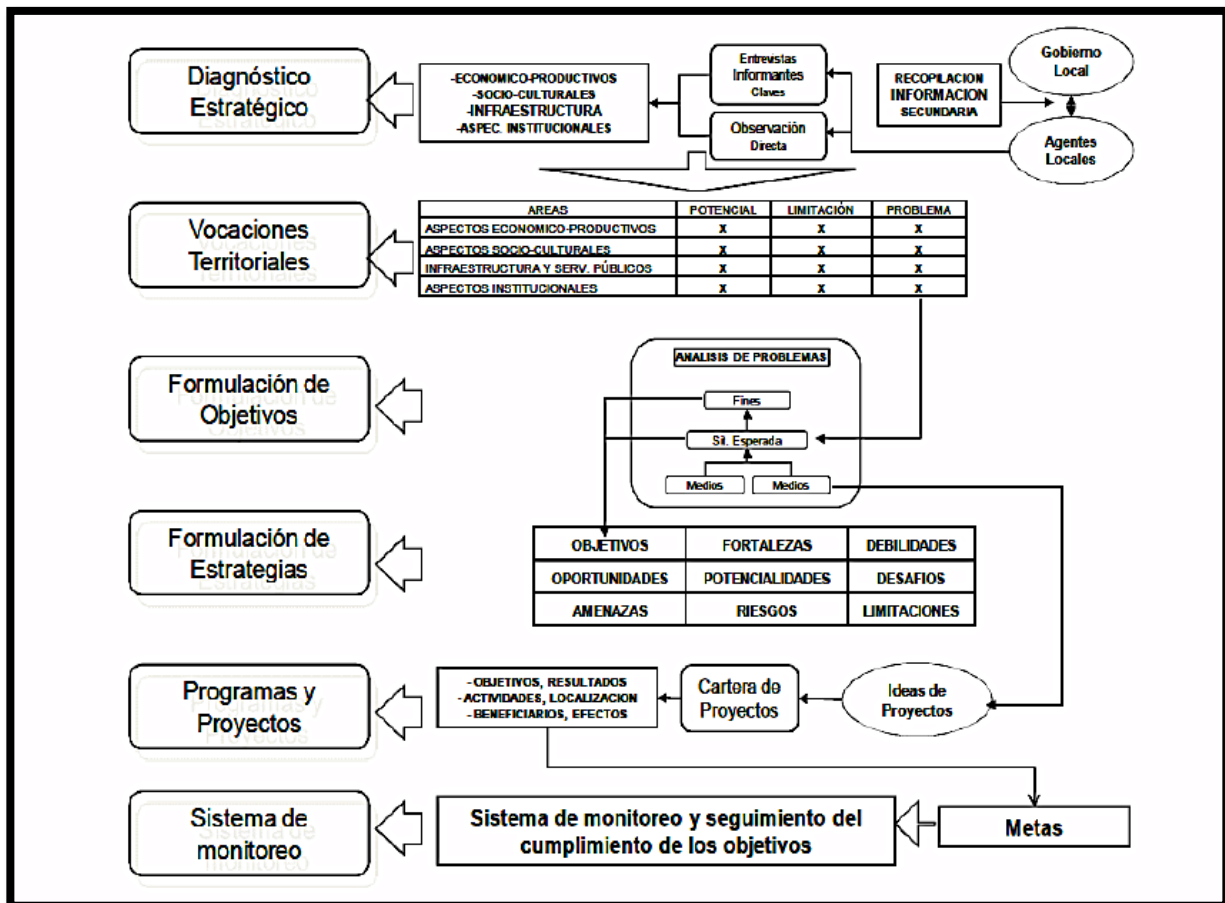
Diagnóstico Estratégico

-ECONOMICO-PRODUCTIVOS
-SOCIO-CULTURALES
-INFRAESTRUCTURA
-ASPEC. INSTITUCIONALES

Entrevistas Informantes Claves

Observación Directa

RECOPILACION INFORMACION SECUNDARIA

Gobierno Local

Agentes Locales

Vocaciones Territoriales

| AREAS | POTENCIAL | LIMITACIÓN | PROBLEMA |
|---|---|---|---|
| ASPECTOS ECONOMICO-PRODUCTIVOS | X | X | X |
| ASPECTOS SOCIO-CULTURALES | X | X | X |
| INFRAESTRUCTURA Y SERV. PÚBLICOS | X | X | X |
| ASPECTOS INSTITUCIONALES | X | X | X |

Formulación de Objetivos

ANALISIS DE PROBLEMAS

Fines

Sit. Esperada

Medios

Medios

Formulación de Estrategias

| OBJETIVOS | FORTALEZAS | DEBILIDADES |
|---|---|---|
| OPORTUNIDADES | POTENCIALIDADES | DESAFIOS |
| AMENAZAS | RIESGOS | LIMITACIONES |

Programas y Proyectos

- OBJETIVOS, RESULTADOS
- ACTIVIDADES, LOCALIZACION
- BENEFICIARIOS, EFECTOS

Cartera de Proyectos

Ideas de Proyectos

Sistema de monitoreo

Sistema de monitoreo y seguimiento del cumplimiento de los objetivos

Metas